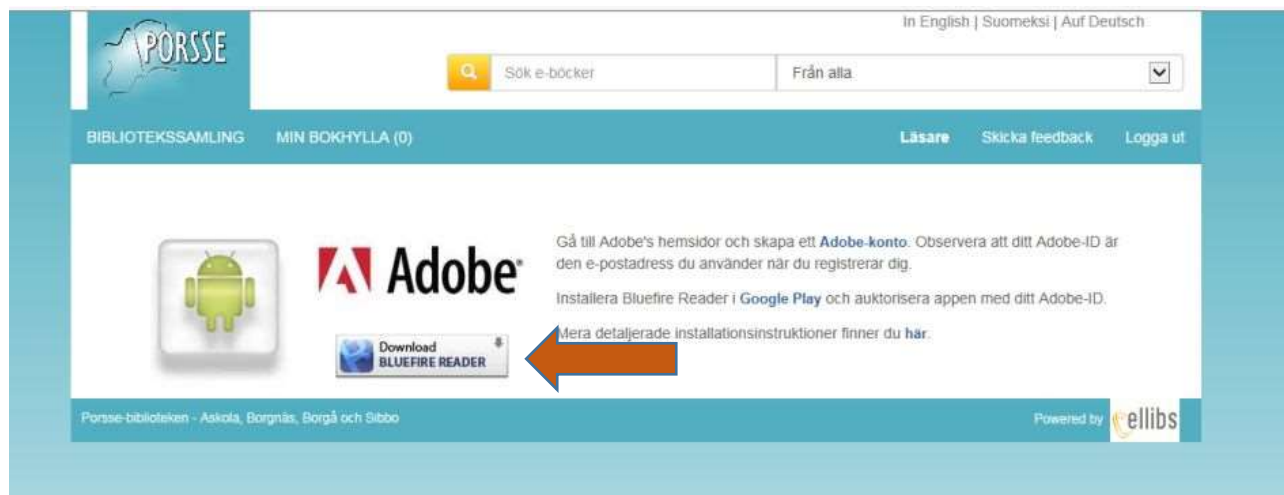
PORSSE

In English | Suomeksi | Auf Deutsch

Sök e-böcker

Från alla

BIBLIOTEKSSAMLING MIN BOKHYLLA (0)

Läsare Skicka feedback Logga ut

Adobe

Download BLUEFIRE READER

Gå till Adobe's hemsidor och skapa ett Adobe-konto. Observera att ditt Adobe-ID är den e-postadress du använder när du registrerar dig.

Installera Bluefire Reader i Google Play och auktorisera appen med ditt Adobe-ID.

Mera detaljerade installationsinstruktioner finner du här.

Porsse-biblioteken - Askola, Borgnäs, Borgå och Sibbo

Powered by ellibs